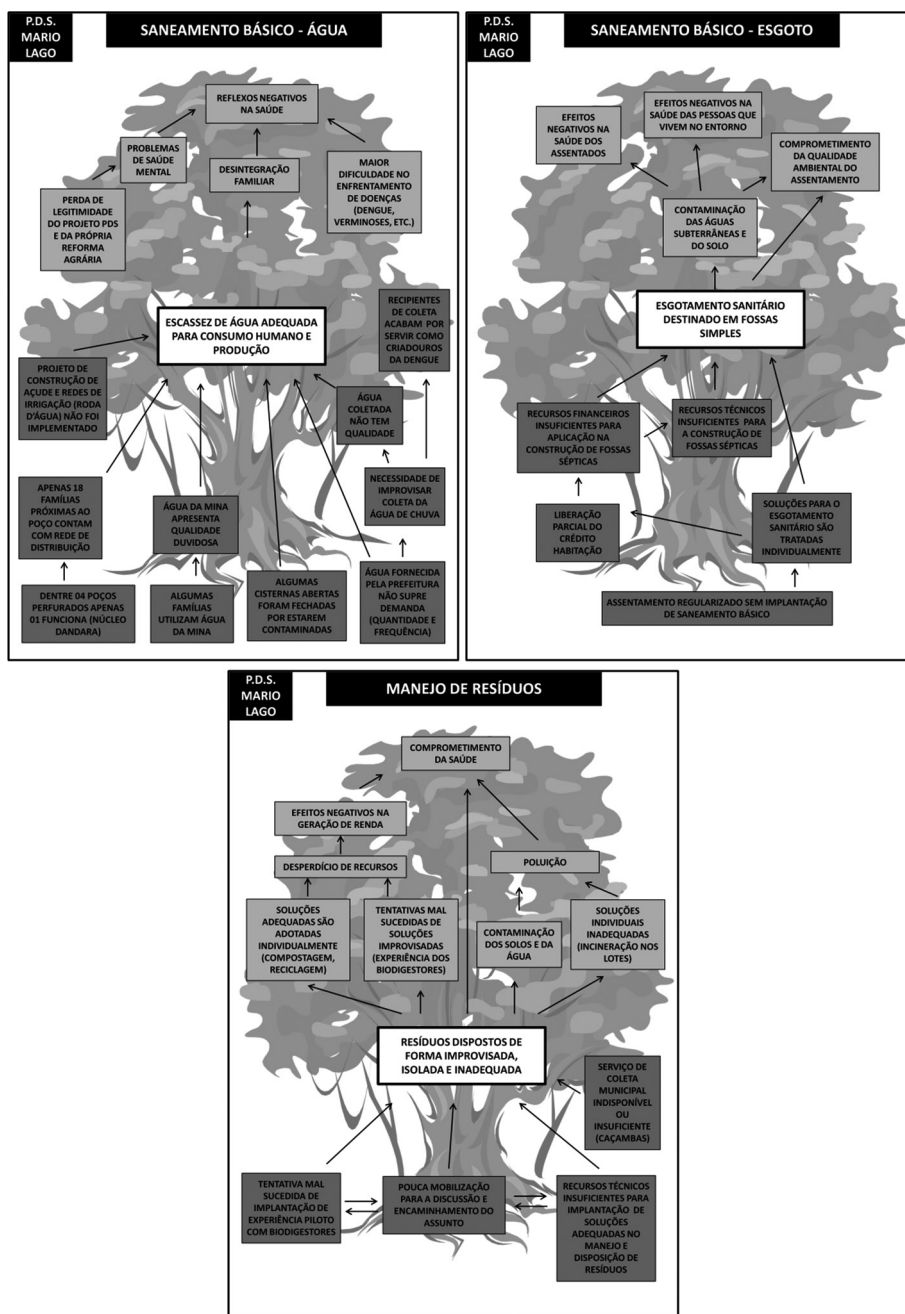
P.D.S. MARIO LAGO

SANEAMENTO BÁSICO - ÁGUA

REFLEXOS NEGATIVOS NA SAÚDE

PROBLEMAS DE SAÚDE MENTAL

DESINTEGRAÇÃO FAMILIAR

MAIOR DIFICULDADE NO ENFRENTAMENTO DE DOENÇAS (DENGUE, VERMINOSES, ETC.)

PERDA DE LEGITIMIDADE DO PROJETO PDS E DA PRÓPRIA REFORMA AGRÁRIA

ESCASSEZ DE ÁGUA ADEQUADA PARA CONSUMO HUMANO E PRODUÇÃO

RECIPIENTES DE COLETA ACABAM POR SERVIR COMO CRIADOUROS DA DENGUE

PROJETO DE CONSTRUÇÃO DE AÇUDE E REDES DE IRRIGAÇÃO (RODA D'ÁGUA) NÃO FOI IMPLEMENTADO

ÁGUA COLETADA NÃO TEM QUALIDADE

APENAS 18 FAMÍLIAS PRÓXIMAS AO POÇO CONTAM COM REDE DE DISTRIBUIÇÃO

ÁGUA DA MINA APRESENTA QUALIDADE DUVIDOSA

NECESSIDADE DE IMPROVISAR COLETA DA ÁGUA DE CHUVA

DENTRE 04 POÇOS PERFURADOS APENAS 01 FUNCIONA (NÚCLEO DANDARA)

ALGUMAS FAMÍLIAS UTILIZAM ÁGUA DA MINA

ALGUMAS CISTERNAS ABERTAS FORAM FECHADAS POR ESTAREM CONTAMINADAS

ÁGUA FORNECIDA PELA PREFEITURA NÃO SUPRE DEMANDA (QUANTIDADE E FREQUÊNCIA)

P.D.S. MARIO LAGO

SANEAMENTO BÁSICO - ESGOTO

EFEITOS NEGATIVOS NA SAÚDE DOS ASSENTADOS

EFEITOS NEGATIVOS NA SAÚDE DAS PESSOAS QUE VIVEM NO ENTORNO

COMPROMETIMENTO DA QUALIDADE AMBIENTAL DO ASSENTAMENTO

CONTAMINAÇÃO DAS ÁGUAS SUBTERRÂNEAS E DO SOLO

ESGOTAMENTO SANITÁRIO DESTINADO EM FOSSAS SIMPLES

RECURSOS FINANCEIROS INSUFICIENTES PARA APLICAÇÃO NA CONSTRUÇÃO DE FOSSAS SÉPTICAS

RECURSOS TÉCNICOS INSUFICIENTES PARA A CONSTRUÇÃO DE FOSSAS SÉPTICAS

LIBERAÇÃO PARCIAL DO CRÉDITO HABITAÇÃO

SOLUÇÕES PARA O ESGOTAMENTO SANITÁRIO SÃO TRATADAS INDIVIDUALMENTE

ASSENTAMENTO REGULARIZADO SEM IMPLANTAÇÃO DE SANEAMENTO BÁSICO

P.D.S. MARIO LAGO

MANEJO DE RESÍDUOS

COMPROMETIMENTO DA SAÚDE

EFEITOS NEGATIVOS NA GERAÇÃO DE RENDA

DESPERDÍCIO DE RECURSOS

POLUIÇÃO

SOLUÇÕES ADEQUADAS SÃO ADOTADAS INDIVIDUALMENTE (COMPOSTAGEM, RECICLAGEM)

TENTATIVAS MAL SUCEDIDAS DE SOLUÇÕES IMPROVISADAS (EXPERIÊNCIA DOS BIODIGESTORES)

CONTAMINAÇÃO DOS SOLOS E DA ÁGUA

SOLUÇÕES INDIVIDUAIS INADEQUADAS (INCINERAÇÃO NOS LOTES)

RESÍDUOS DISPOSTOS DE FORMA IMPROVISADA, ISOLADA E INADEQUADA

SERVIÇO DE COLETA MUNICIPAL INDISPONÍVEL OU INSUFICIENTE (CAÇAMBAS)

TENTATIVA MAL SUCEDIDA DE IMPLANTAÇÃO DE EXPERIÊNCIA PILOTO COM BIODIGESTORES

POUCA MOBILIZAÇÃO PARA A DISCUSSÃO E ENCAMINHAMENTO DO ASSUNTO

RECURSOS TÉCNICOS INSUFICIENTES PARA IMPLANTAÇÃO DE SOLUÇÕES ADEQUADAS NO MANEJO E DISPOSIÇÃO DE RESÍDUOS